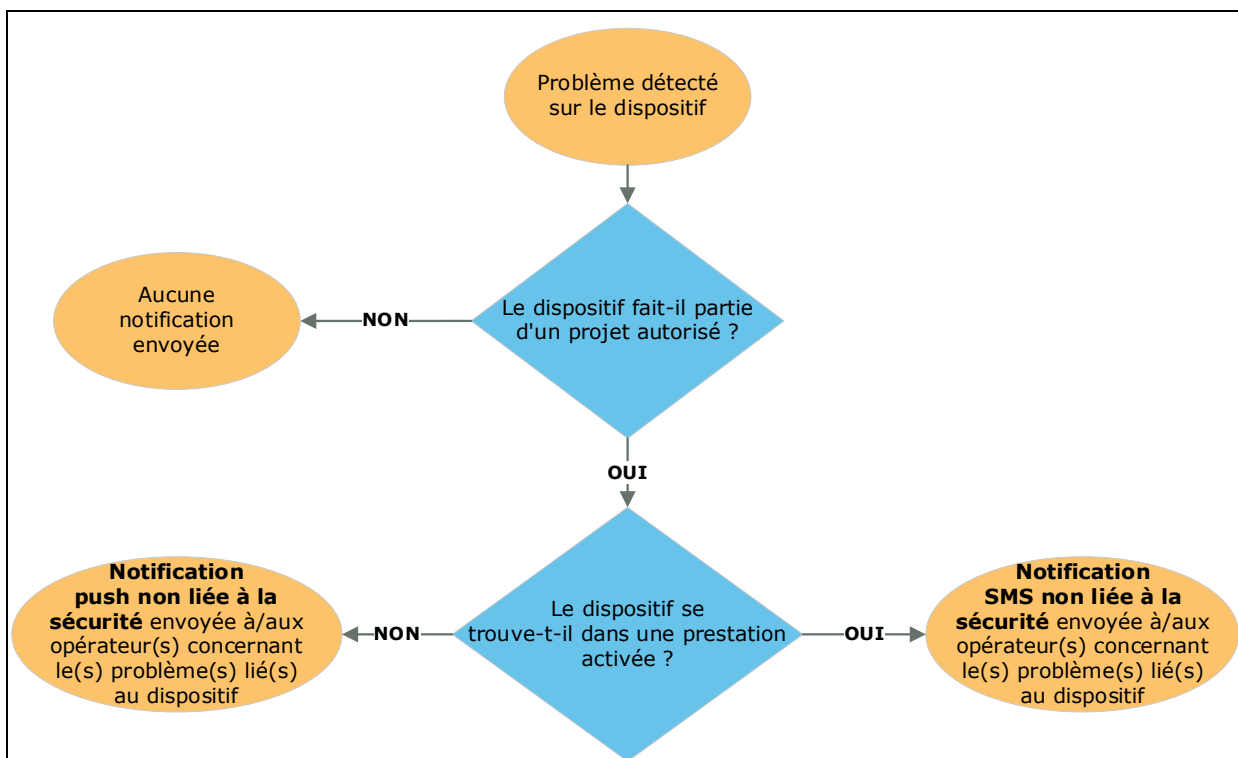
Problème détecté sur le dispositif

Le dispositif fait-il partie d'un projet autorisé ?

NON

Aucune notification envoyée

OUI

Le dispositif se trouve-t-il dans une prestation activée ?

NON

**Notification push non liée à la sécurité** envoyée à/aux opérateur(s) concernant le(s) problème(s) lié(s) au dispositif

OUI

**Notification SMS non liée à la sécurité** envoyée à/aux opérateur(s) concernant le(s) problème(s) lié(s) au dispositif